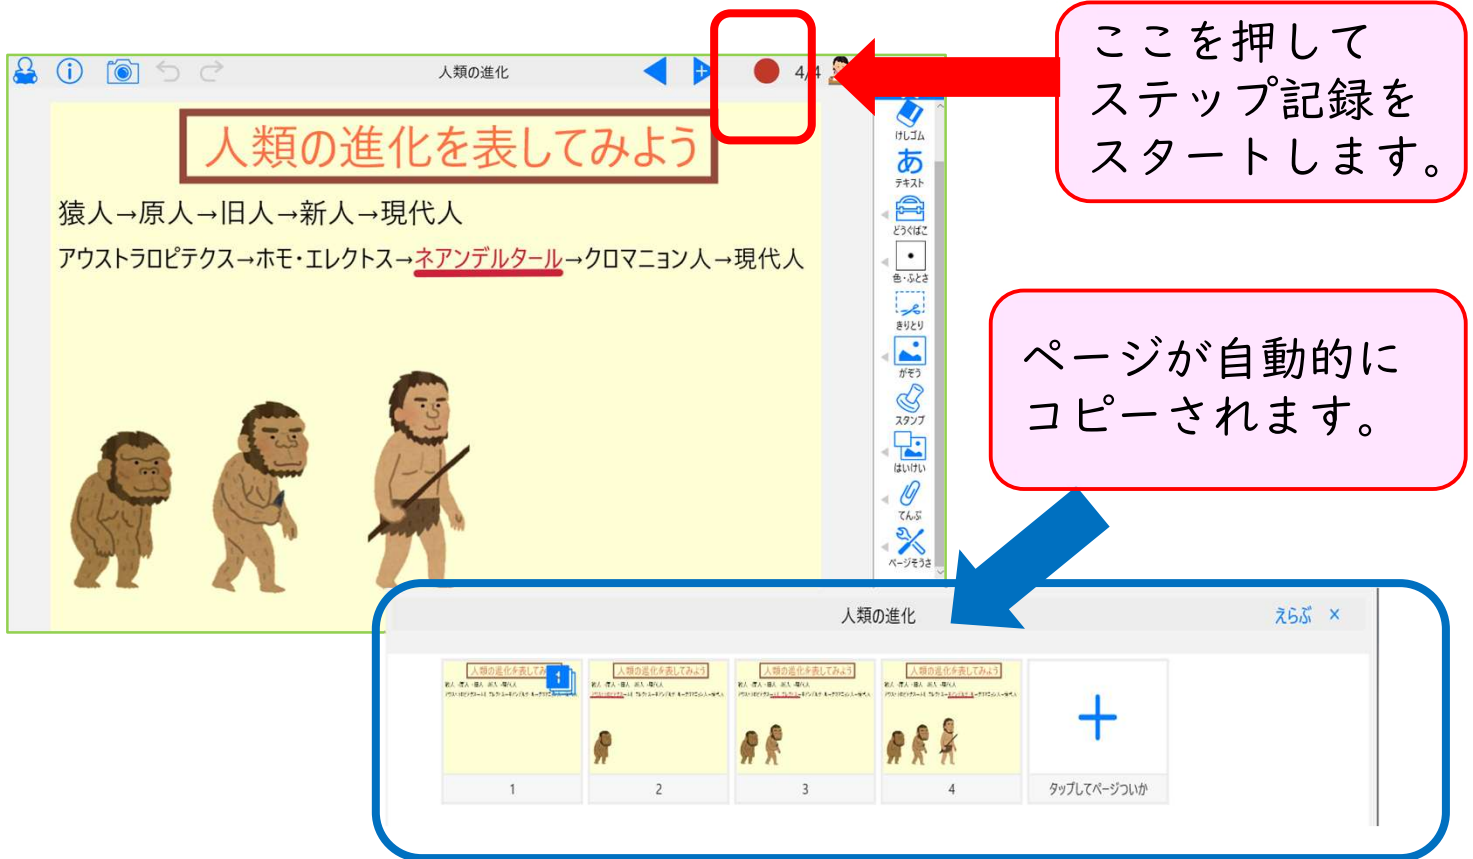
人類の進化

4/4

ここを押して
ステップ記録を
スタートします。

人類の進化を表してみよう

猿人→原人→旧人→新人→現代人

アウストラロピテクス→ホモ・エレクトス→ネアンデルタール→クロマニョン人→現代人

けしゴム
あ
テキスト
どうぐばこ
色・ふとさ
きりとり
がぞう
スタンプ
はいけい
てんぷ
ページそうさ

ページが自動的に
コピーされます。

人類の進化
えらぶ ×

1
2
3
4
+
タップしてページついか